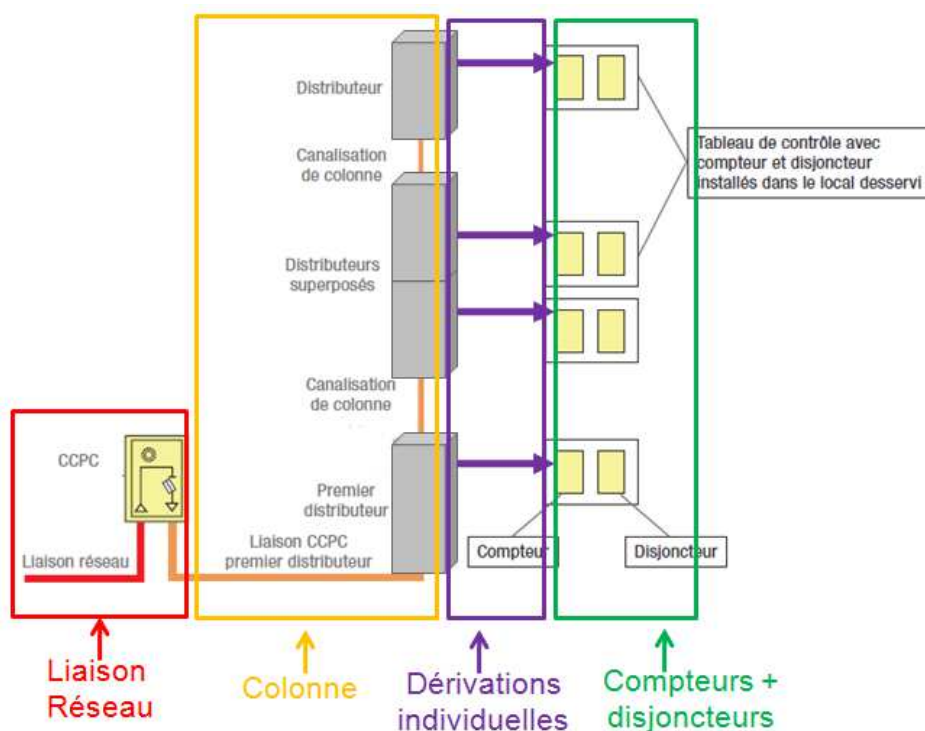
Distributeur

Canalisation de colonne

Tableau de contrôle avec compteur et disjoncteur installés dans le local desservi

Distributeurs superposés

Canalisation de colonne

CCPC

Premier distributeur

Liaison CCPC premier distributeur

Liaison réseau

Compteur

Disjoncteur

Liaison Réseau

Colonne

Dérivations individuelles

Compteurs + disjoncteurs